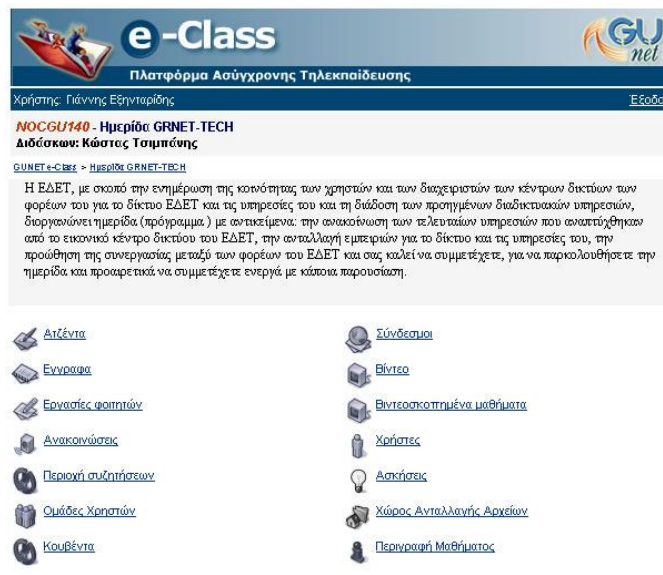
e-Class

Πλατφόρμα Ασύγχρονης Τηλεκπαίδευσης

GU net

Χρήστης: Γιάννης Εξηνταρίδης

Έξοδο

NOCGU140 - Ημερίδα GRNET-TECH
Διδάσκων: Κώστας Τσιμπάνης

GUNET e-Class > Ημερίδα GRNET-TECH

Η ΕΔΕΤ, με σκοπό την ενημέρωση της κοινότητας των χρηστών και των διαχειριστών των κέντρων δικτύων των φορέων του για το δίκτυο ΕΔΕΤ και τις υπηρεσίες του και τη διάδοση των προηγμένων διαδικτυακών υπηρεσιών, διοργανώνει ημερίδα (πρόγραμμα) με αντικείμενα: την ανακοίνωση των τελευταίων υπηρεσιών που αναπτύχθηκαν από το εικονικό κέντρο δικτύου του ΕΔΕΤ, την ανταλλαγή εμπειριών για το δίκτυο και τις υπηρεσίες του, την προώθηση της συνεργασίας μεταξύ των φορέων του ΕΔΕΤ και σας καλεί να συμμετέχετε, για να παρακολουθήσετε την ημερίδα και προαιρετικά να συμμετέχετε ενεργά με κάποια παρουσίαση.

Ατζέντα
Σύνδεσμοι
Έγγραφα
Βίντεο
Εργασίες φοιτητών
Βιντεοσκοπημένα μαθήματα
Ανακοινώσεις
Χρήστες
Περιοχή συζητήσεων
Ασκήσεις
Ομάδες Χρηστών
Χώρος Ανταλλαγής Αρχείων
Κουβέντα
Περιγραφή Μαθήματος